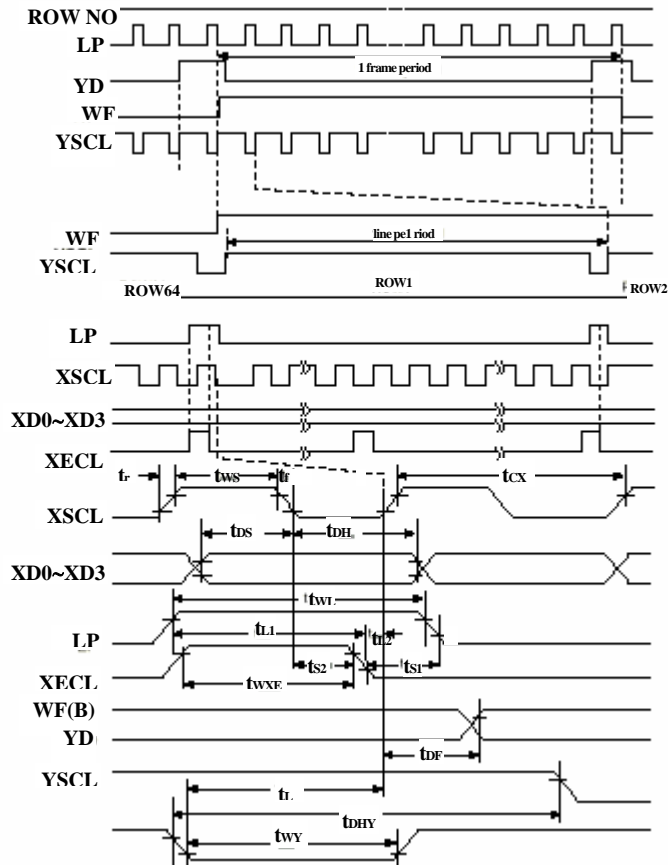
ROW NO
LP
YD
1 frame period
WF
YSCL
WF
line pe1 riod
YSCL
ROW64
ROW1
ROW2
LP
XSCL
XD0~XD3
XECL
$t_r$
$t_{WS}$
$t_f$
$t_{CX}$
XSCL
$t_{DS}$
$t_{DH}$
XD0~XD3
$t_{WL}$
LP
$t_{L1}$
$t_{L2}$
XECL
$t_{S2}$
$t_{S1}$
$t_{WXE}$
WF(B)
YD
$t_{DF}$
YSCL
$t_L$
$t_{DHY}$
$t_{WY}$